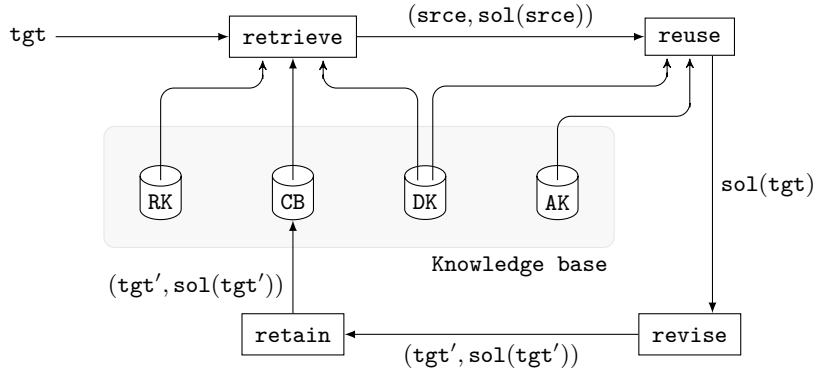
tgt

retrieve

$(\texttt{srce}, \texttt{sol}(\texttt{srce}))$

reuse

RK

CB

DK

AK

$\texttt{sol}(\texttt{tgt})$

Knowledge base

$(\texttt{tgt}', \texttt{sol}(\texttt{tgt}'))$

retain

revise

$(\texttt{tgt}', \texttt{sol}(\texttt{tgt}'))$